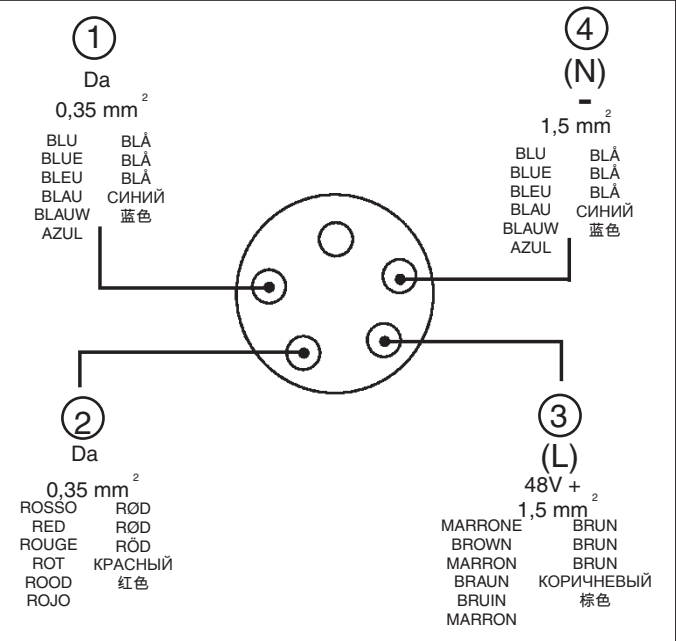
①
Da
0,35 mm$^2$

BLU BLÅ
BLUE BLÅ
BLEU BLÅ
BLAU СИНИЙ
BLAUW 蓝色
AZUL

④
(N)
-
1,5 mm$^2$

BLU BLÅ
BLUE BLÅ
BLEU BLÅ
BLAU СИНИЙ
BLAUW 蓝色
AZUL

②
Da
0,35 mm$^2$

ROSSO RØD
RED RØD
ROUGE RÖD
ROT КРАСНЫЙ
ROOD 红色
ROJO

③
(L)
48V +
1,5 mm$^2$

MARRONE BRUN
BROWN BRUN
MARRON BRUN
BRAUN КОРИЧНЕВЫЙ
BRUIN 棕色
MARRON